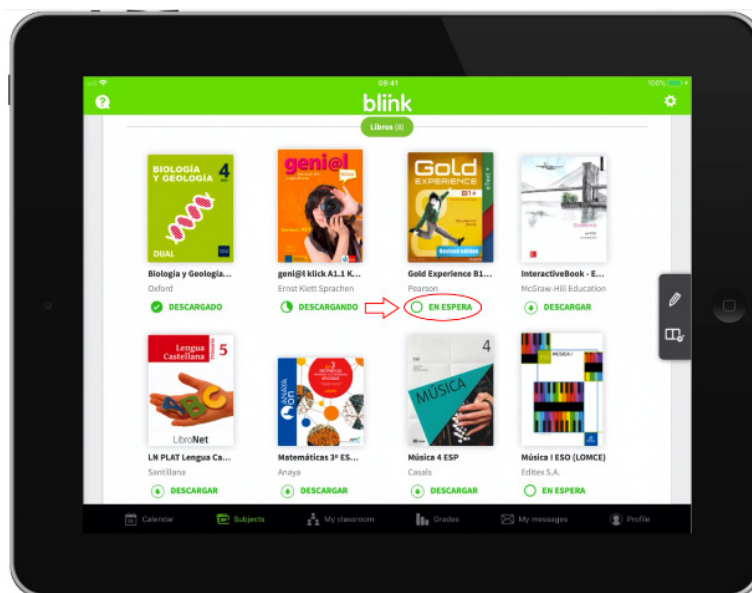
09:41

100%

blink

Libros (8)

BIOLOGÍA Y GEOLOGÍA 4

DUAL

Biologia y Geologia...

Oxford

DESCARGADO

geni@l

geni@l klick A1.1 K...

Ernst Klett Sprachen

DESCARGANDO

Gold EXPERIENCE B1+

Gold Experience B1...

Pearson

EN ESPERA

InteractiveBook - E...

McGraw-Hill Education

DESCARGAR

Lengua Castellana 5

LibroNet

LN PLAT Lengua Ca...

Santillana

DESCARGAR

Matemáticas 3º ES...

Anaya

DESCARGAR

4

MÚSICA

Música 4 ESP

Casals

DESCARGAR

MÚSICA I

Música I ESO (LOMCE)

Editex S.A.

EN ESPERA

Calendar

Subjects

My classroom

Grades

My messages

Profile